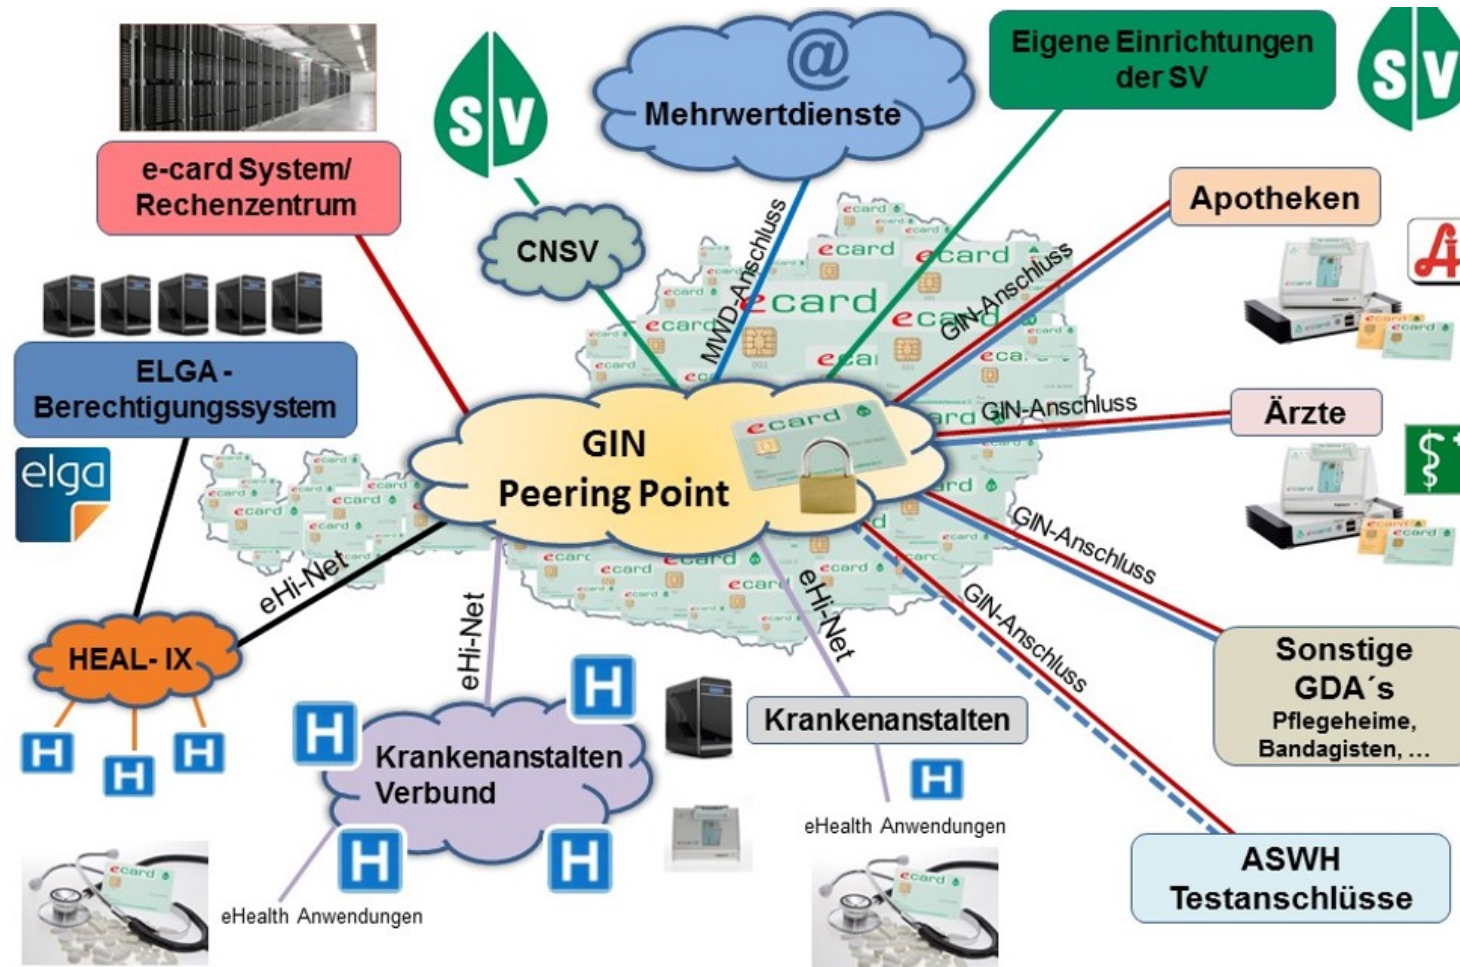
e-card System/
Rechenzentrum

SV

CNSV

@
Mehrwertdienste

Eigene Einrichtungen
der SV

SV

Apotheken

ELGA -
Berechtigungssystem

elga

MWD-Anschluss

GIN-Anschluss

GIN
Peering Point

GIN-Anschluss

Ärzte

eHi-Net

GIN-Anschluss

GIN-Anschluss

HEAL- IX

H H H

eHi-Net

eHi-Net

Sonstige
GDA´s
Pflegeheime,
Bandagisten, …

H

H

Krankenanstalten
Verbund

H

H

Krankenanstalten

H

eHealth Anwendungen

ASWH
Testanschlüsse

eHealth Anwendungen